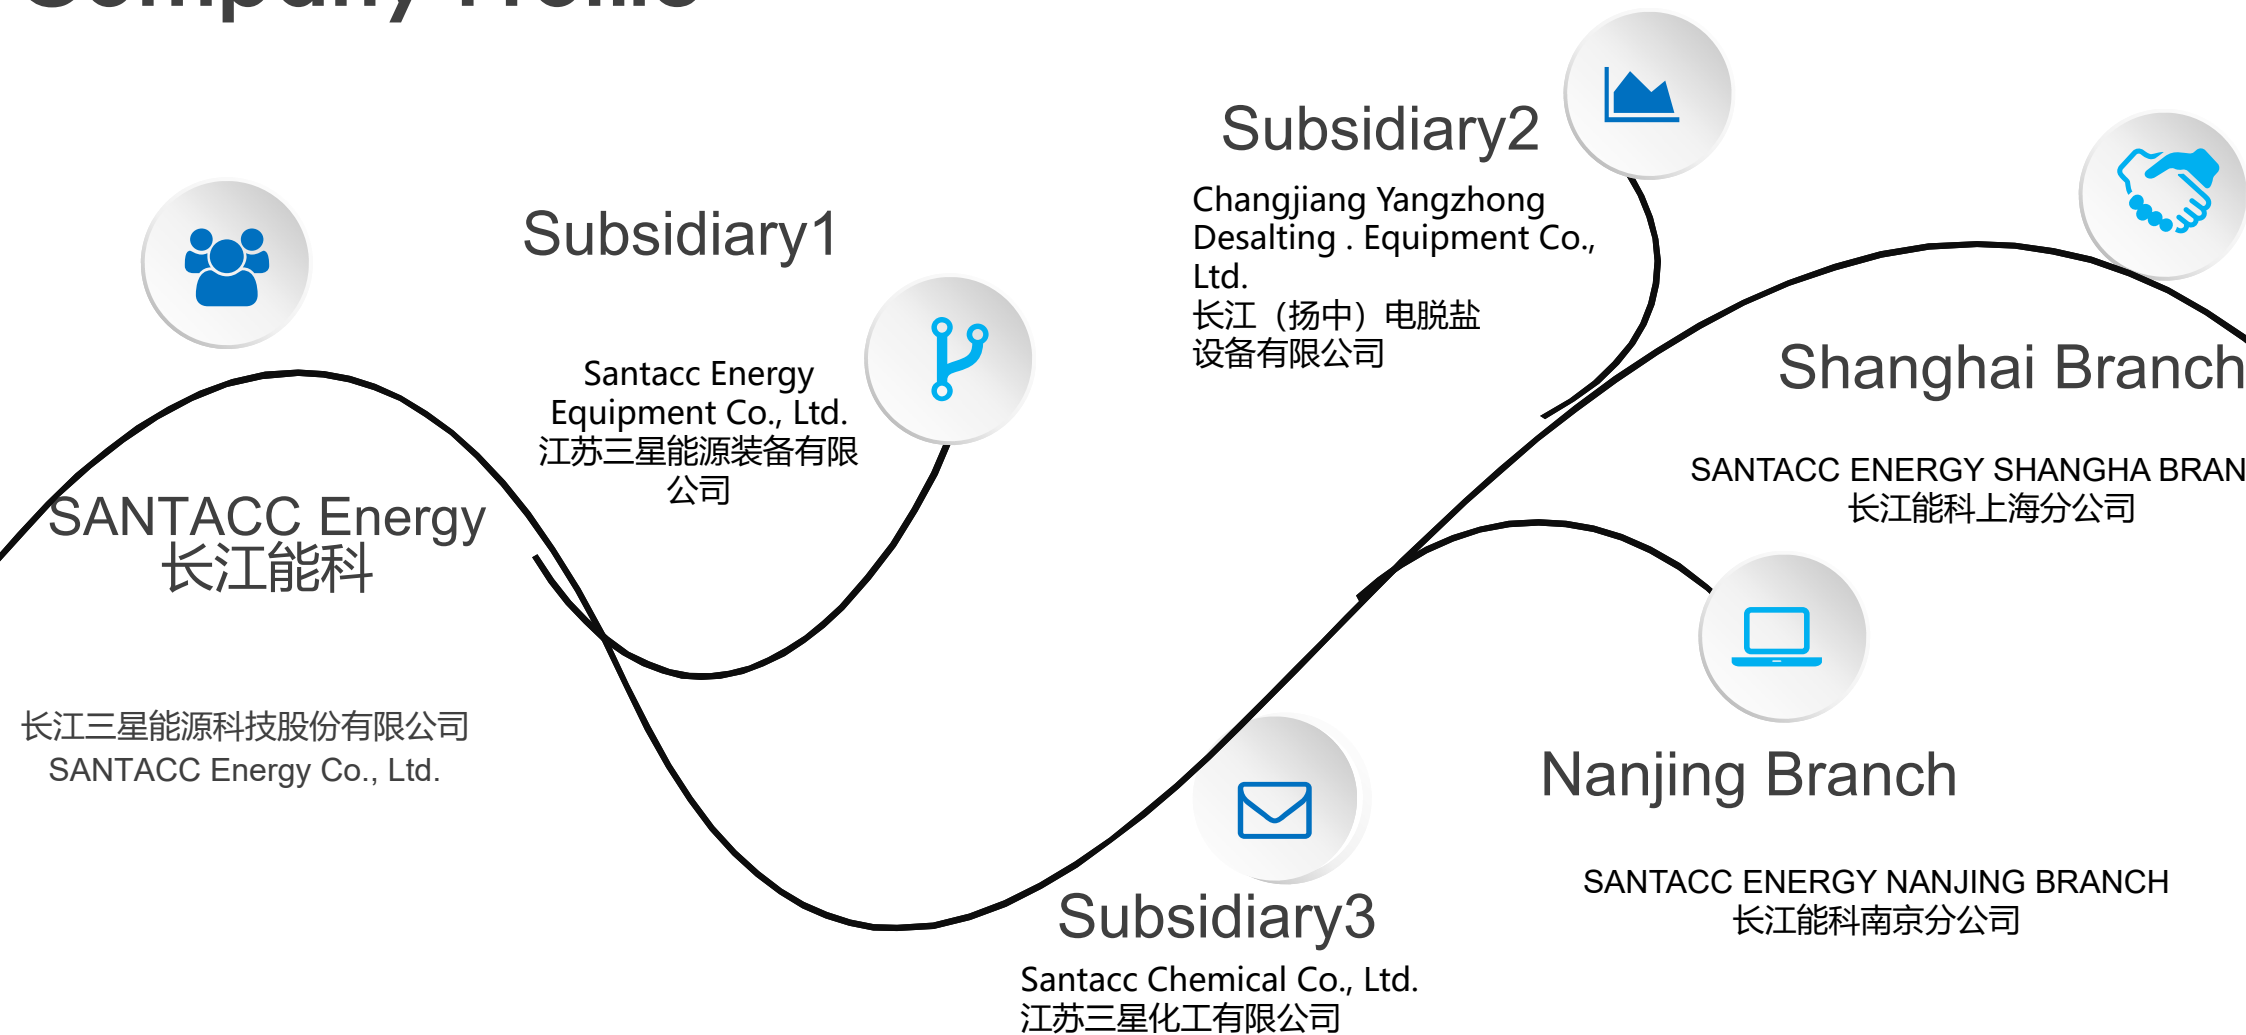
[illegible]

Subsidiary2

Changjiang Yangzhong Desalting . Equipment Co., Ltd.
长江（扬中）电脱盐设备有限公司

Subsidiary1

Santacc Energy Equipment Co., Ltd.
江苏三星能源装备有限公司

Shanghai Branch

SANTACC ENERGY SHANGHA BRAN
长江能科上海分公司

SANTACC Energy
长江能科

长江三星能源科技股份有限公司
SANTACC Energy Co., Ltd.

Nanjing Branch

SANTACC ENERGY NANJING BRANCH
长江能科南京分公司

Subsidiary3

Santacc Chemical Co., Ltd.
江苏三星化工有限公司